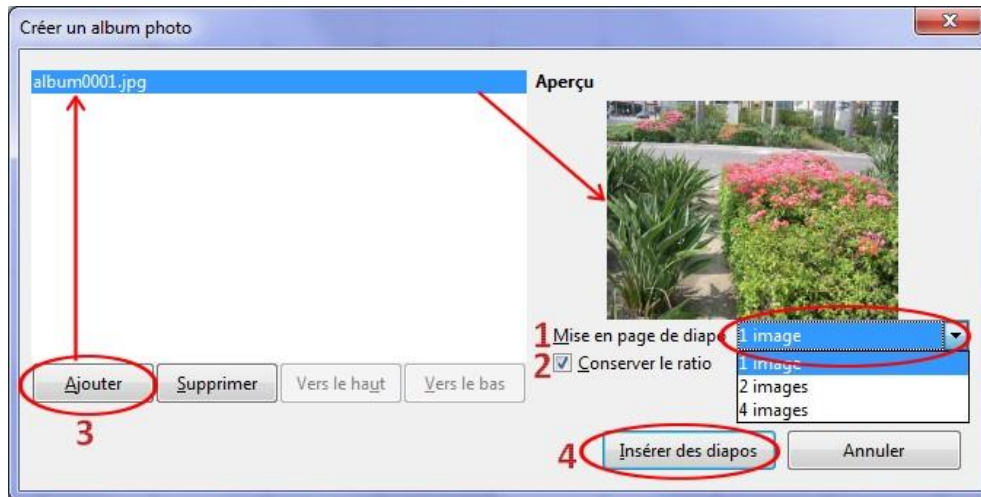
Créer un album photo

album0001.jpg

Aperçu

1 Mise en page de diapo 1 image
2 Conserver le ratio

1 image
2 images
4 images

Ajouter Supprimer Vers le haut Vers le bas

3

4 Insérer des diapos Annuler